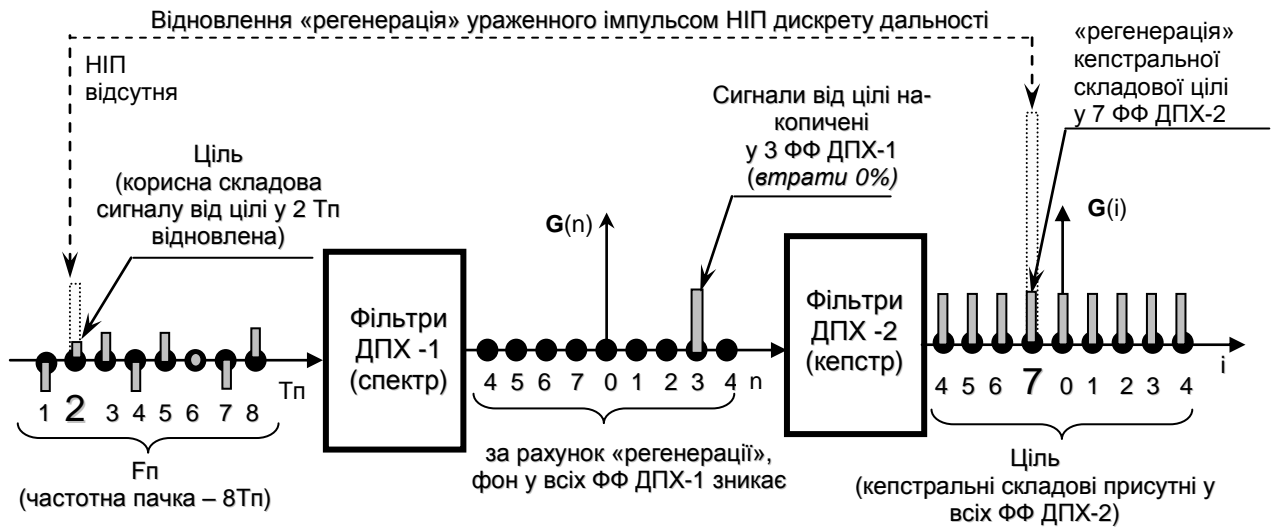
Відновлення «регенерація» ураженного імпульсом НІП дискрету дальності

НІП відсутня

«регенерація» кепстральної складової цілі у 7 ФФ ДПХ-2

Сигнали від цілі накопичені у 3 ФФ ДПХ-1 (*втрати 0%)*

Ціль (корисна складова сигналу від цілі у 2 Тп відновлена)

**G**(n)

**G**(i)

Фільтри ДПХ -1 (спектр)

Фільтри ДПХ -2 (кепстр)

1 2 3 4 5 6 7 8 Тп

4 5 6 7 0 1 2 3 4 n

4 5 6 7 0 1 2 3 4 i

Fп (частотна пачка – 8Тп)

за рахунок «регенерації», фон у всіх ФФ ДПХ-1 зникає

Ціль (кепстральні складові присутні у всіх ФФ ДПХ-2)